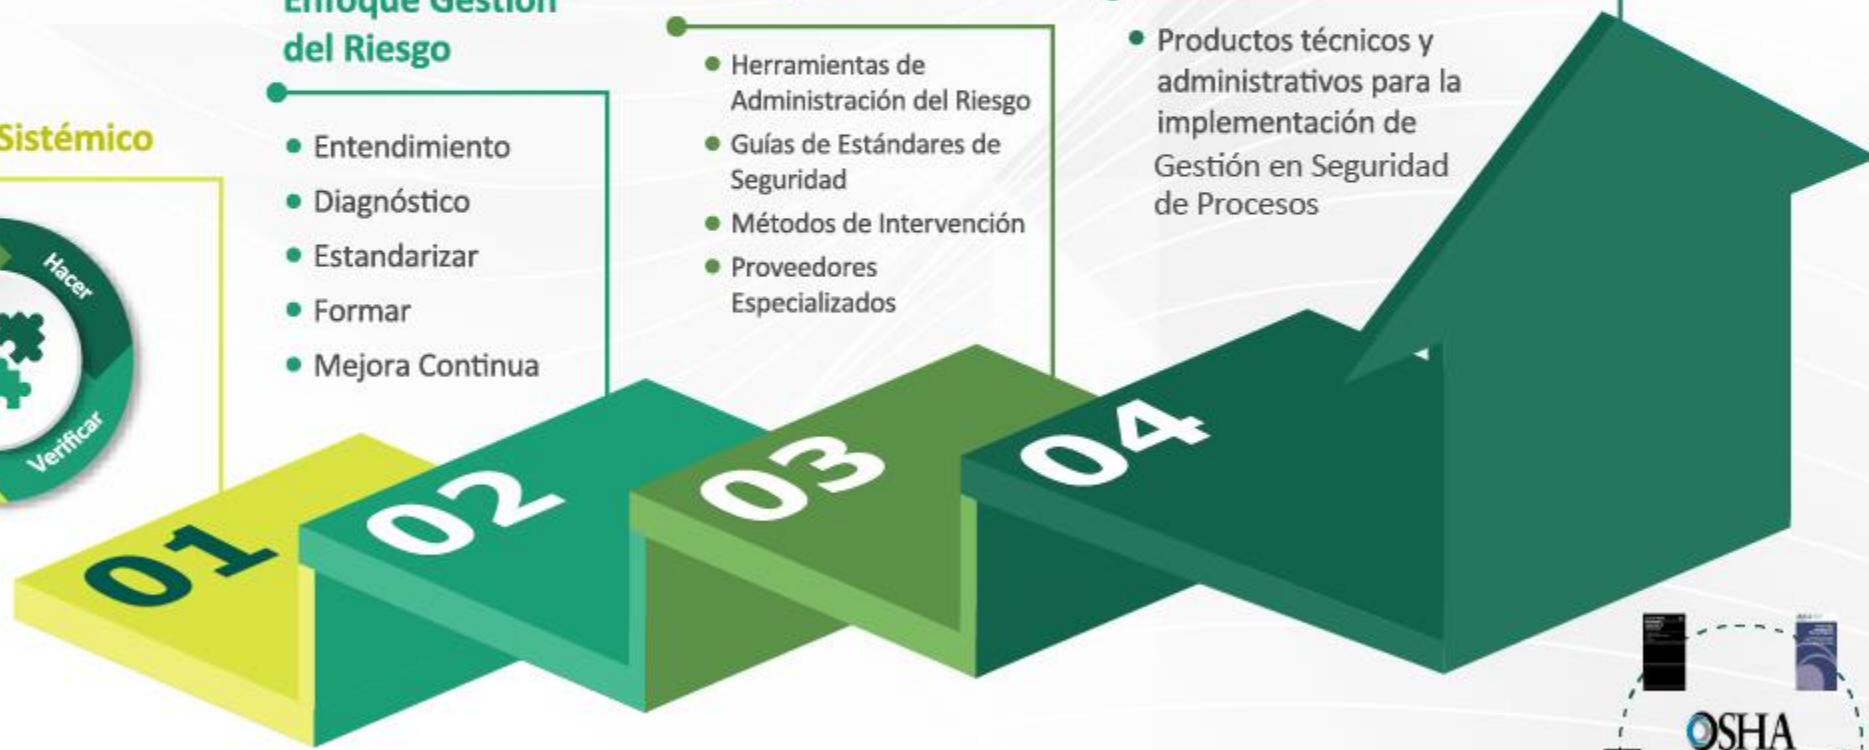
Enfoque Gestión del Riesgo

Sistémico

Hacer

Verificar

• Entendimiento
• Diagnóstico
• Estandarizar
• Formar
• Mejora Continua

• Herramientas de Administración del Riesgo
• Guías de Estándares de Seguridad
• Métodos de Intervención
• Proveedores Especializados

• Productos técnicos y administrativos para la implementación de Gestión en Seguridad de Procesos

01

02

03

04

OSHA